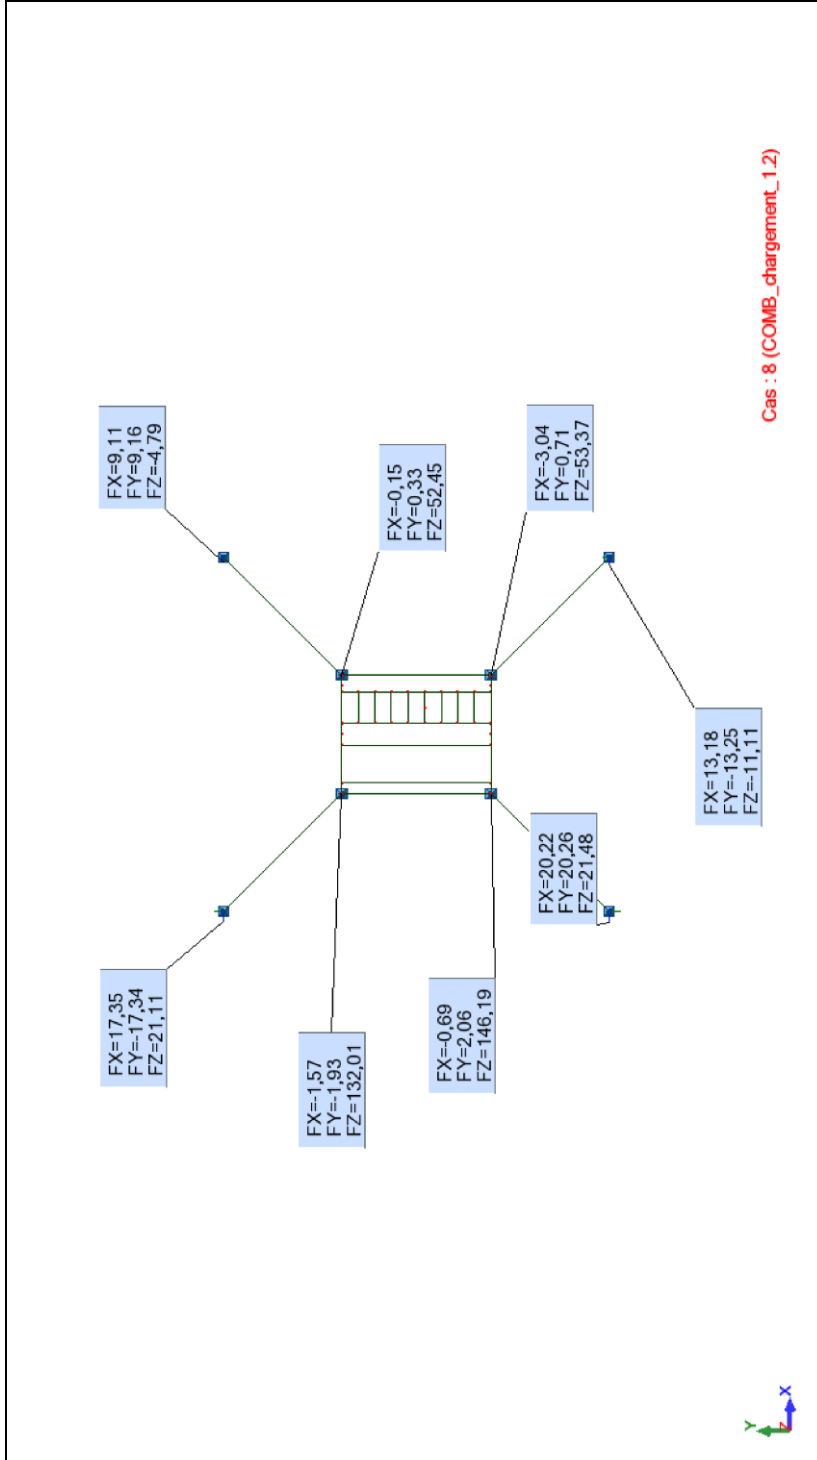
Cas : 8 (COMB_chargement_1.2)

FX=9,11
FY=9,16
FZ=-4,79

FX=-0,15
FY=0,33
FZ=52,45

FX=-3,04
FY=0,71
FZ=53,37

FX=13,18
FY=-13,25
FZ=-11,11

FX=20,22
FY=20,26
FZ=21,48

FX=17,35
FY=-17,34
FZ=21,11

FX=-1,57
FY=-1,93
FZ=132,01

FX=-0,69
FY=2,06
FZ=146,19

Y
Z
X